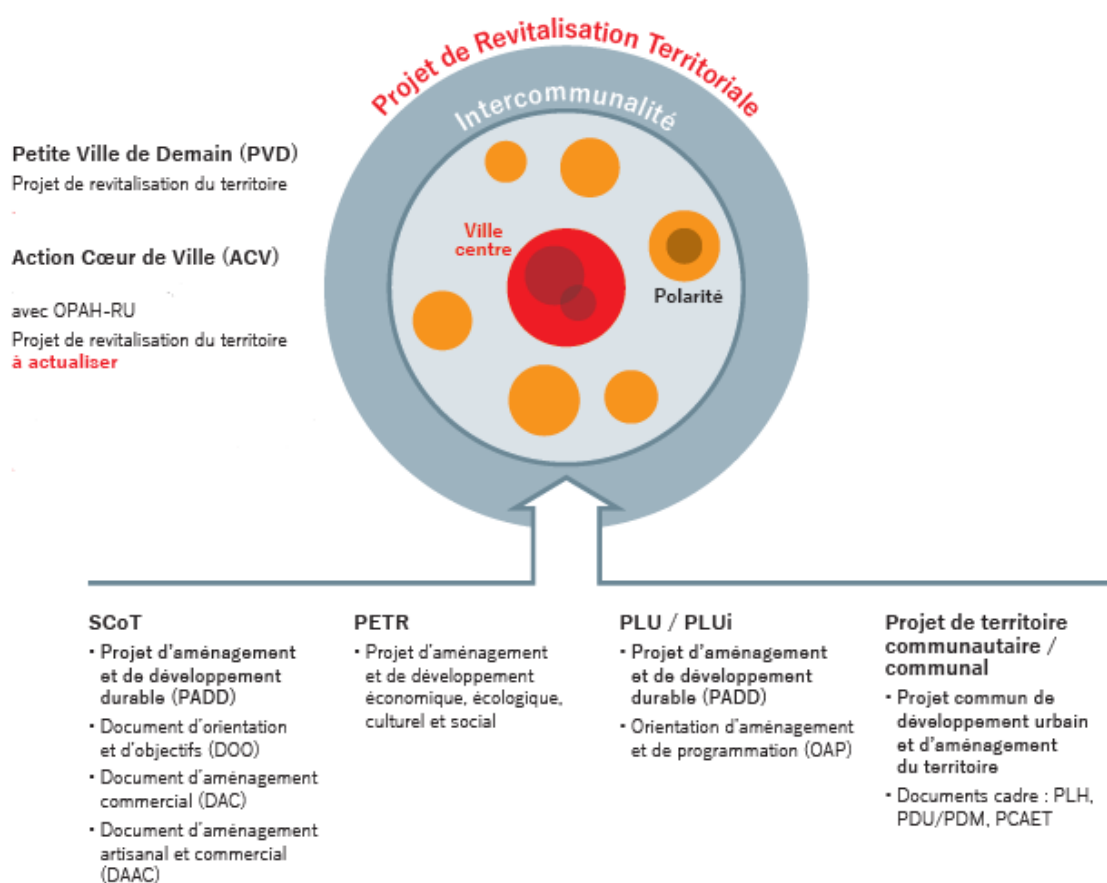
Projet de Revitalisation Territoriale

Intercommunalité

Petite Ville de Demain (PVD)
Projet de revitalisation du territoire

Action Cœur de Ville (ACV)

avec OPAH-RU
Projet de revitalisation du territoire
à actualiser

Ville centre

Polarité

SCoT
• Projet d'aménagement et de développement durable (PADD)
• Document d'orientation et d'objectifs (DOO)
• Document d'aménagement commercial (DAC)
• Document d'aménagement artisanal et commercial (DAAC)

PETR
• Projet d'aménagement et de développement économique, écologique, culturel et social

PLU / PLUi
• Projet d'aménagement et de développement durable (PADD)
• Orientation d'aménagement et de programmation (OAP)

Projet de territoire communautaire / communal
• Projet commun de développement urbain et d'aménagement du territoire
• Documents cadre : PLH, PDU/PDM, PCAET